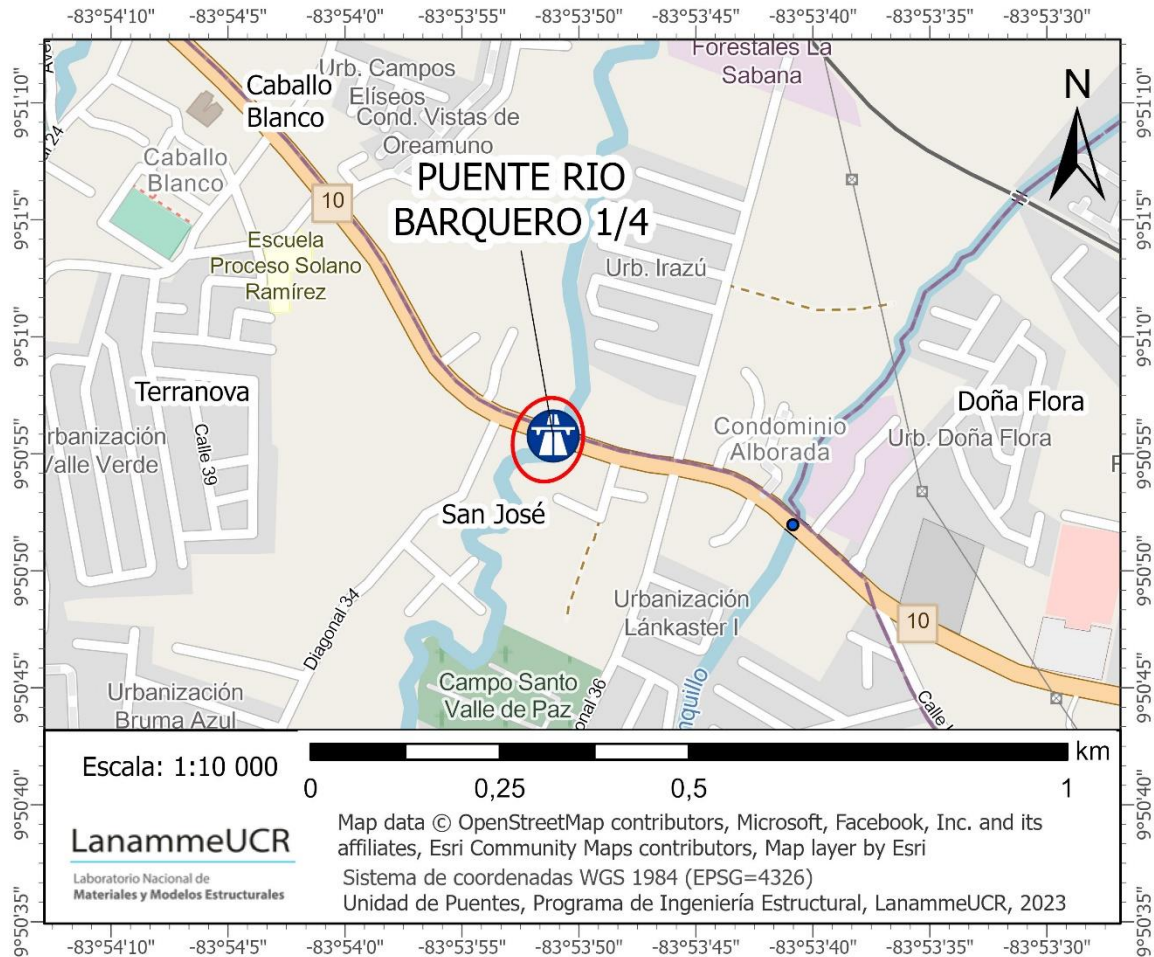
-83°54'10" -83°54'5" -83°54'0" -83°53'55" -83°53'50" -83°53'45" -83°53'40" -83°53'35" -83°53'30"

9°51'10" 9°51'5" 9°51'0" 9°50'55" 9°50'50" 9°50'45" 9°50'40" 9°50'35"

Forestales La Sabana
Caballo Blanco
Urb. Campos Elíseos
Cond. Vistas de Oreamuno
N
Caballo Blanco
10
PUENTE RIO BARQUERO 1/4
Escuela Proceso Solano Ramírez
Urb. Irazú
Terranova
Doña Flora
Urbanización Valle Verde
Calle 39
Condominio Alborada
Urb. Doña Flora
San José
Diagonal 34
Urbanización Lánkaster I
10
Campo Santo Valle de Paz
onal 36
nquillo
Calle
Urbanización Bruma Azul

Escala: 1:10 000
0 0,25 0,5 1 km

LanammeUCR
Laboratorio Nacional de Materiales y Modelos Estructurales

Map data © OpenStreetMap contributors, Microsoft, Facebook, Inc. and its affiliates, Esri Community Maps contributors, Map layer by Esri
Sistema de coordenadas WGS 1984 (EPSG=4326)
Unidad de Puentes, Programa de Ingeniería Estructural, LanammeUCR, 2023

-83°54'10" -83°54'5" -83°54'0" -83°53'55" -83°53'50" -83°53'45" -83°53'40" -83°53'35" -83°53'30"

9°51'10" 9°51'5" 9°51'0" 9°50'55" 9°50'50" 9°50'45" 9°50'40" 9°50'35"